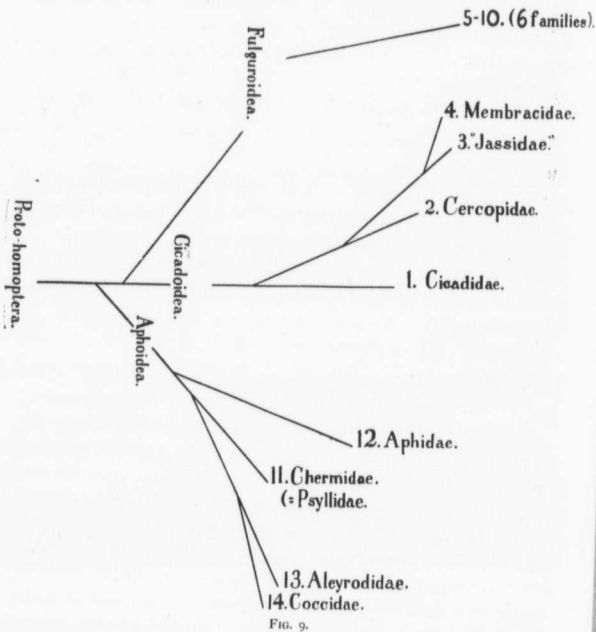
Fulguroidea.

5-10. (6 families).

4. Membracidae.

3."Jassidae."

2. Cercopidae.

Proto-homoptera.

Cicadoidea.

1. Cicadidae.

Aphoidea.

12. Aphidae.

11. Chermidae. (= Psyllidae.

13. Aleyrodidae.

14. Coccidae.

FIG. 9.